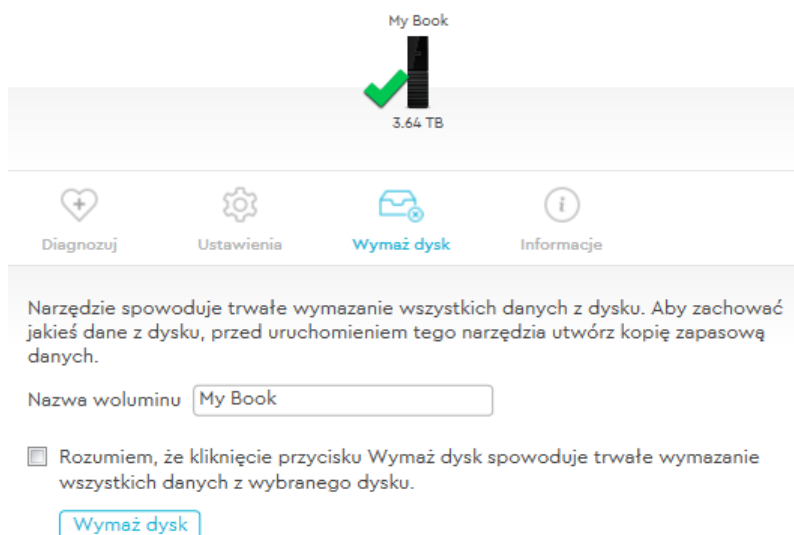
My Book

3.64 TB

Diagnozuj

Ustawienia

Wymaż dysk

Informacje

Narzędzie spowoduje trwałe wymazanie wszystkich danych z dysku. Aby zachować jakieś dane z dysku, przed uruchomieniem tego narzędzia utwórz kopię zapasową danych.

Nazwa woluminu My Book

Rozumiem, że kliknięcie przycisku Wymaż dysk spowoduje trwałe wymazanie wszystkich danych z wybranego dysku.

Wymaż dysk